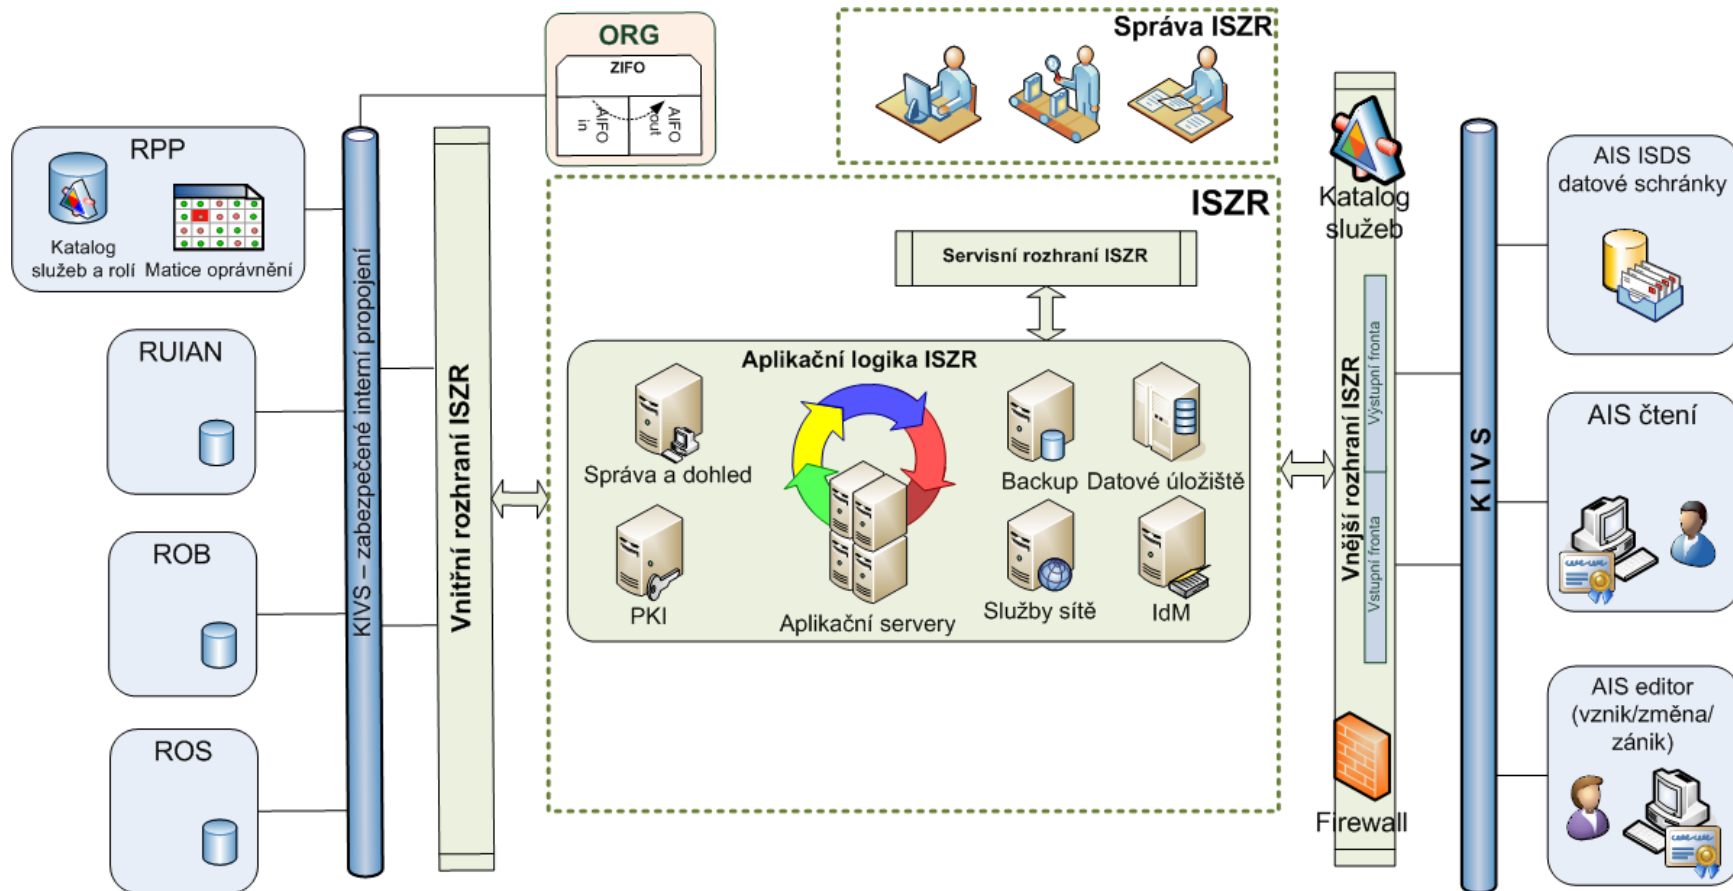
ORG
ZIFO
AIFO in
AIFO out

Správa ISZR

RPP
Katalog služeb a rolí
Matice oprávnění

RUIAN

ROB

ROS

KIVS – zabezpečené interní propojení

Vnitřní rozhraní ISZR

ISZR

Servisní rozhraní ISZR

Aplikační logika ISZR
Správa a dohled
Backup
Datové úložiště
PKI
Aplikační servery
Služby sítě
IdM

Katalog služeb

Vnější rozhraní ISZR
Výstupní fronta
Vstupní fronta

Firewall

KIVS

AIS ISDS datové schránky

AIS čtení

AIS editor (vznik/změna/ zánik)